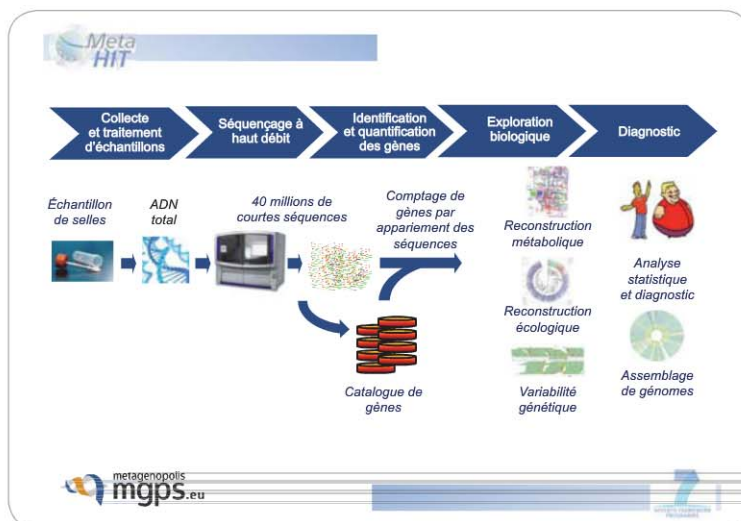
Meta HIT

Collecte et traitement d'échantillons

Séquençage à haut débit

Identification et quantification des gènes

Exploration biologique

Diagnostic

Échantillon de selles

ADN total

40 millions de courtes séquences

Comptage de gènes par appariement des séquences

Catalogue de gènes

Reconstruction métabolique

Reconstruction écologique

Variabilité génétique

Analyse statistique et diagnostic

Assemblage de génomes

metagenopolis
mgps.eu